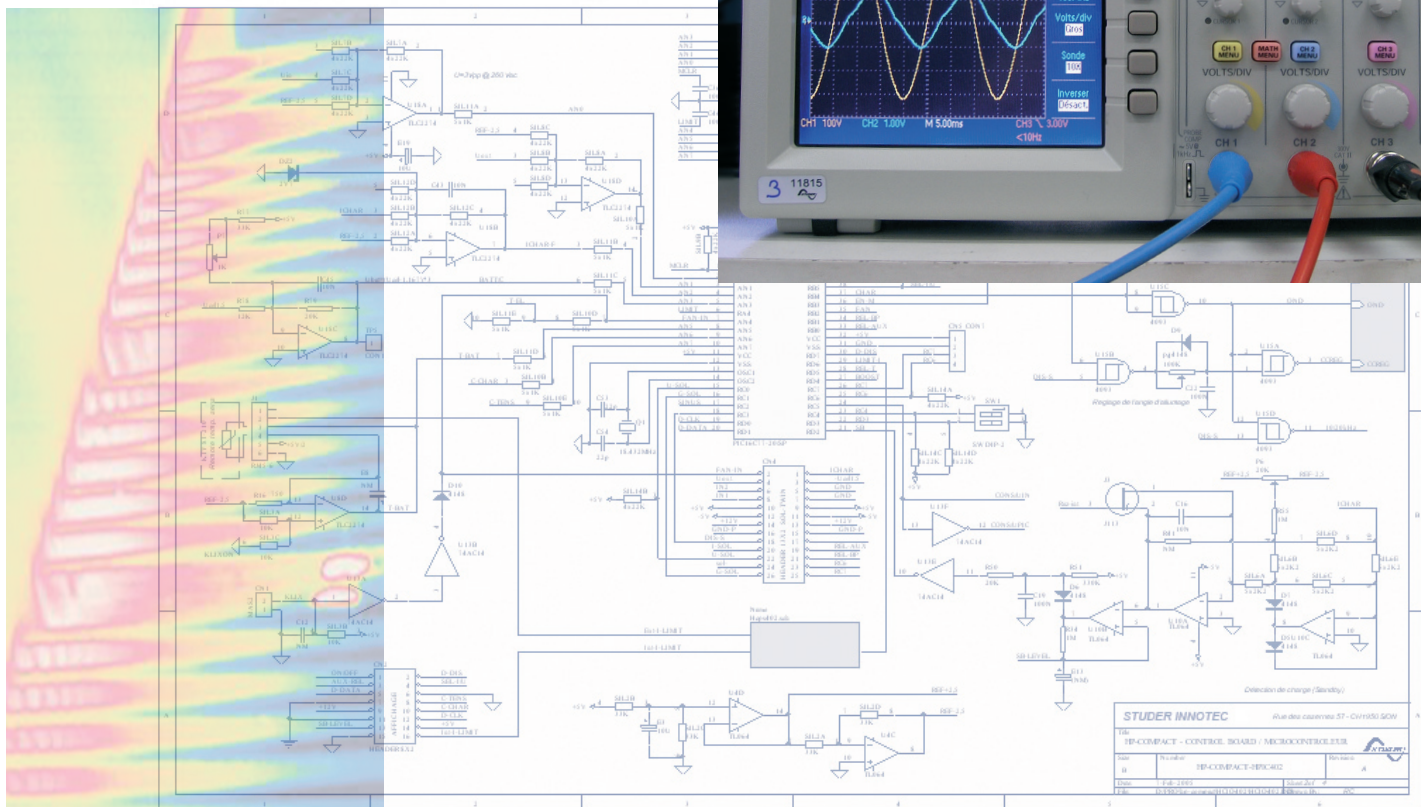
Volts/div
Gros
Sonde
10X
Inverser
Désact.
CH1 100V CH2 1.00V M 5.00ms CH3 3.00V
<10Hz
CH 1 MENU
MATH MENU
CH 2 MENU
CH 3 MENU
VOLTS/DIV
VOLTS/DIV
VOLTS/DIV
CH 1
CH 2
CH 3
3 11815

Ch=2ppp @ 200 Vac
TLC2274
TLC2274
TLC2274
TLC2274
74AC14
74AC14
74AC14
4093
4093
4093
4093
PIC16C73-20/SP
SW DIP-2
J111
TL064
TL064
TL064
TL064
TL064
TL064
Réglage de l'angle d'allumage
Détection de charge (Standby)
Noise
HeaderFE3.sch
STUDER INNOTEC
Rue des casernes 57 - CH1950 SION
HP-COMPACT - CONTROL BOARD / MICROCONTROLEUR
HP-COMPACT-HPSC402
STUDER